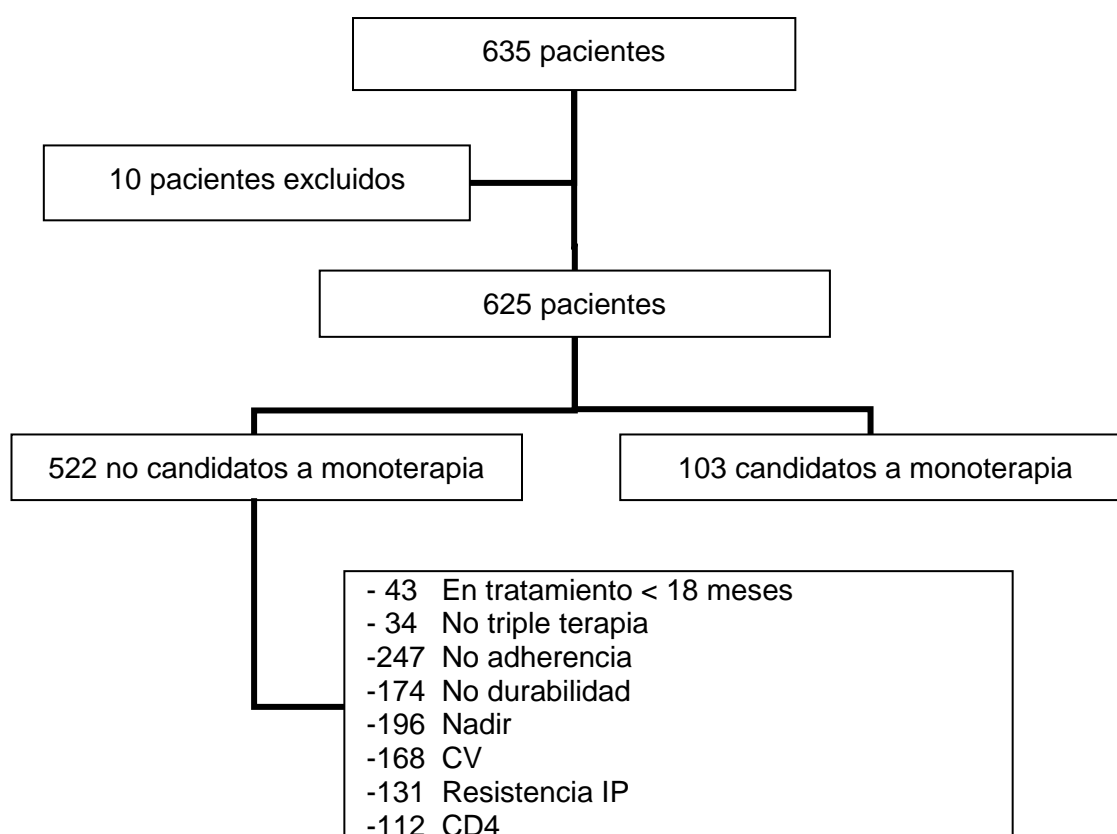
635 pacientes

10 pacientes excluidos

625 pacientes

522 no candidatos a monoterapia

103 candidatos a monoterapia

- 43 En tratamiento < 18 meses
- 34 No triple terapia
-247 No adherencia
-174 No durabilidad
-196 Nadir
-168 CV
-131 Resistencia IP
-112 CD4